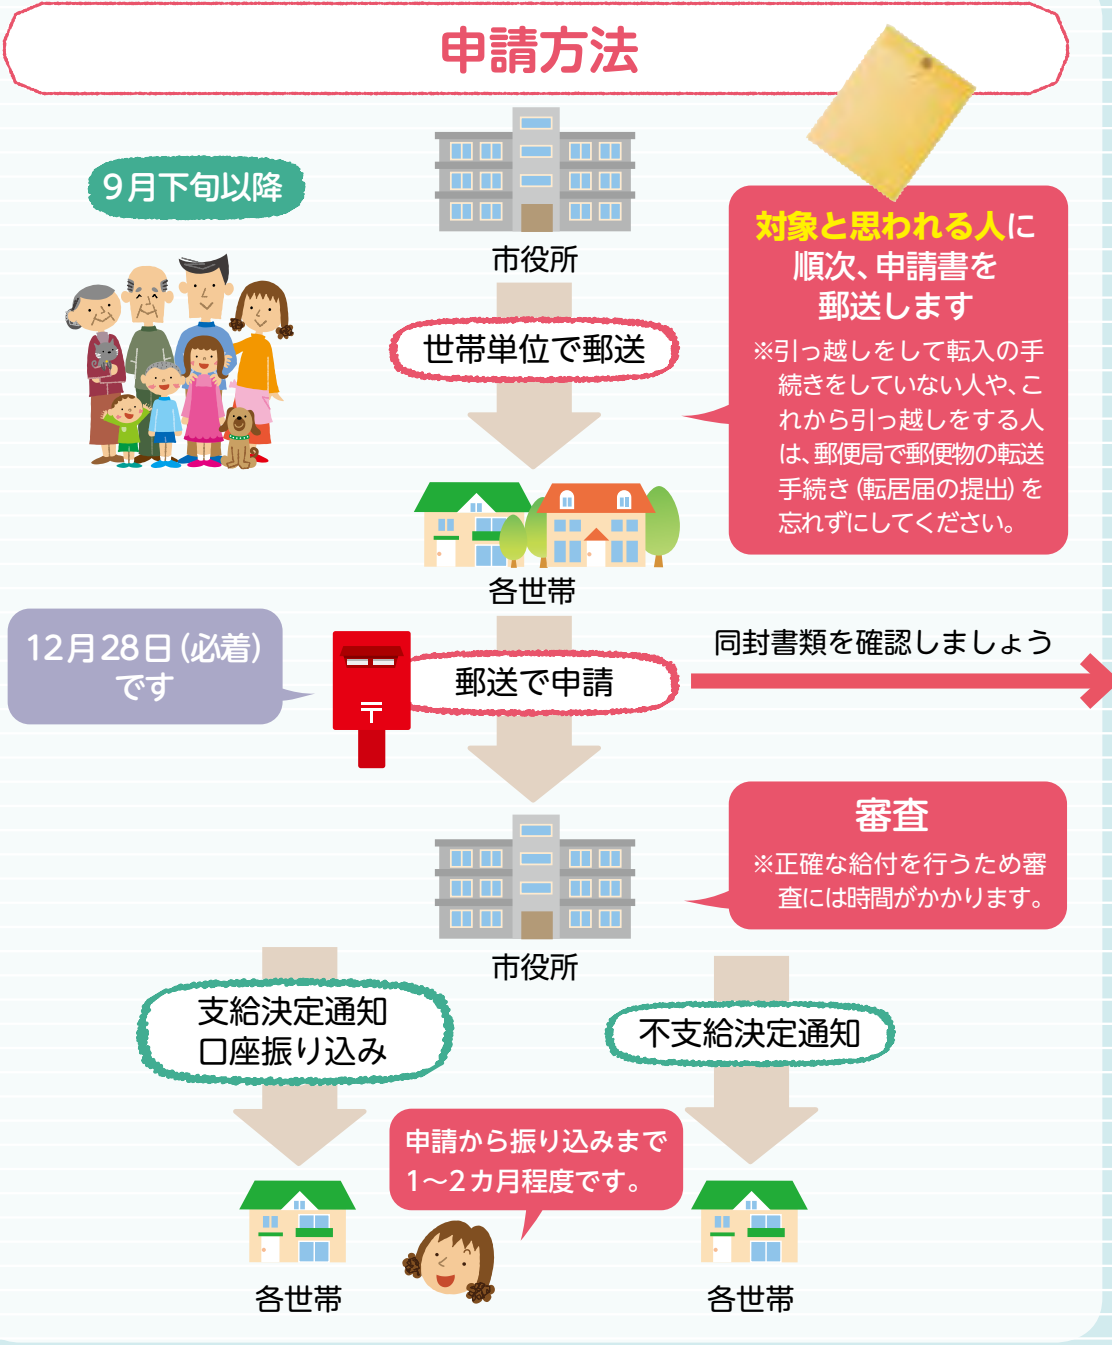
申請方法

9月下旬以降

市役所

対象と思われる人に順次、申請書を郵送します
※引っ越しをして転入の手続きをしていない人や、これから引っ越しをする人は、郵便局で郵便物の転送手続き（転居届の提出）を忘れずにしてください。

世帯単位で郵送

各世帯

12月28日（必着）です

〒

郵送で申請

同封書類を確認しましょう

審査
※正確な給付を行うため審査には時間がかかります。

市役所

支給決定通知
口座振り込み

不支給決定通知

申請から振り込みまで1〜2カ月程度です。

各世帯

各世帯